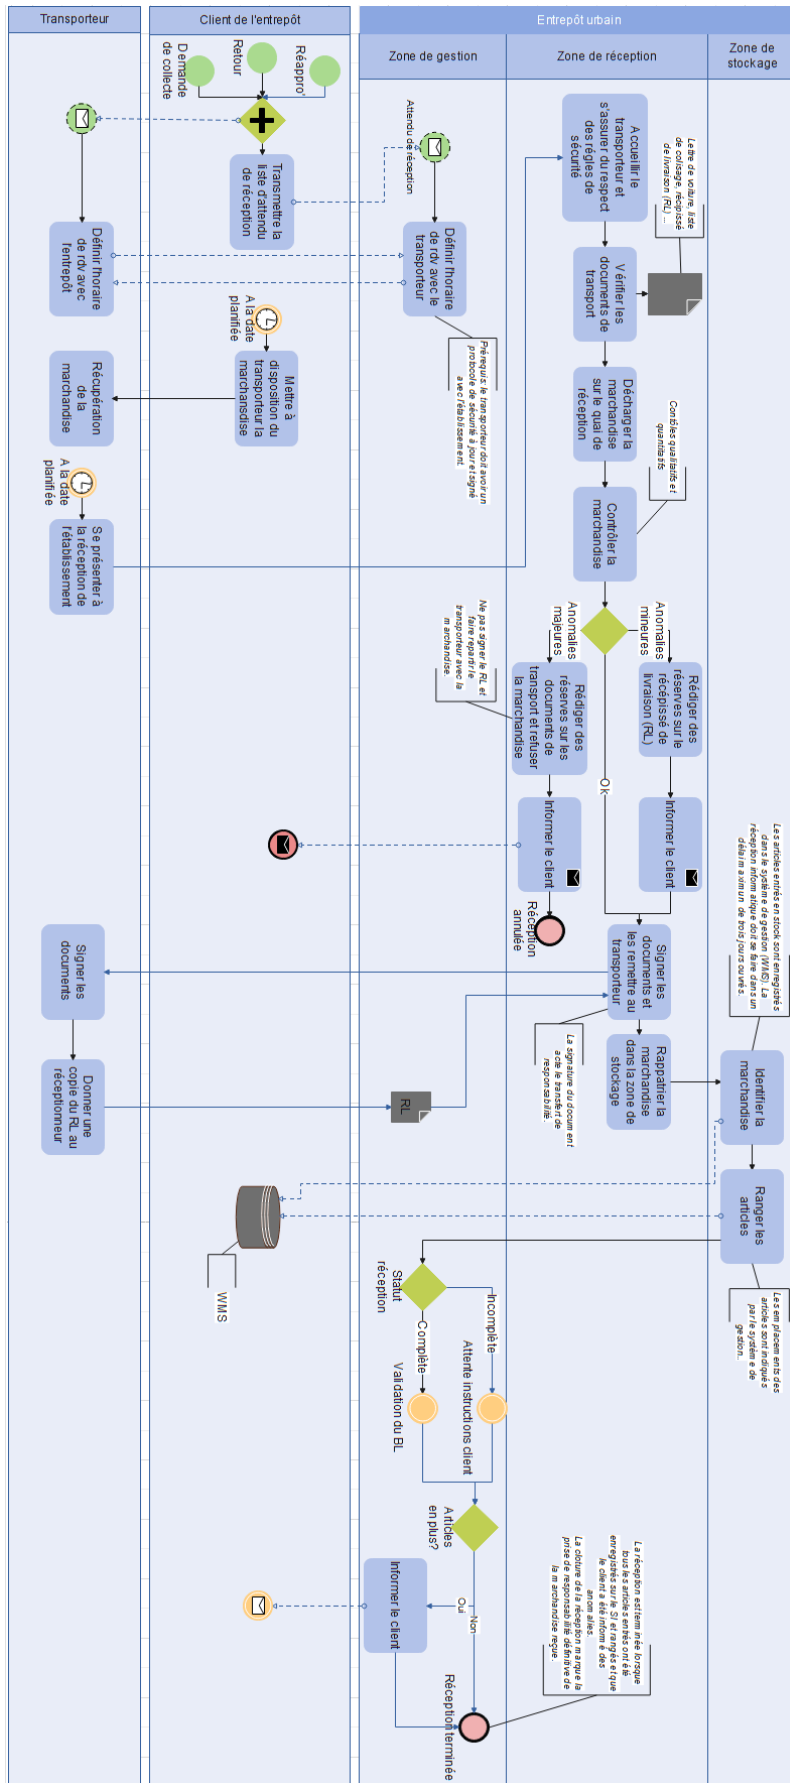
Transporteur

Client de l'entrepôt

Entrepôt urbain

Zone de gestion

Zone de réception

Zone de stockage

Demande de collecte

Retour

Réappro'

Transmettre la liste d'attendu de réception

Attendu de réception

Définir l'horaire de rdv avec le transporteur

Définir l'horaire de rdv avec l'entrepôt

Prérequis: le transporteur doit avoir un protocole de sécurité à jour et signé avec l'établissement.

A la date planifiée

Mettre à disposition du transporteur la marchandise

Récupération de la marchandise

A la date planifiée

Se présenter à la réception de l'établissement

Accueillir le transporteur et s'assurer du respect des règles de sécurité

Lettre de voiture, liste de colisage, récépissé de livraison (RL) ...

Vérifier les documents de transport

Décharger la marchandise sur le quai de réception

Contrôles qualitatifs et quantitatifs

Contrôler la marchandise

Anomalies majeures

Anomalies mineures

Ne pas signer le RL et faire repartir le transporteur avec la marchandise.

Rédiger des réserves sur les documents de transport et refuser la marchandise

Rédiger des réserves sur le récépissé de livraison (RL)

Ok

Informer le client

Informer le client

Réception annulée

Signer les documents et les remettre au transporteur

Les articles entrés en stock sont enregistrés dans le système de gestion (WMS). La réception informatique doit se faire dans un délai maximum de trois jours ouvrés.

Signer les documents

La signature du document acte le transfert de responsabilité.

Rapatrier la marchandise dans la zone de stockage

Identifier la marchandise

Donner une copie du RL au réceptionneur

RL

Ranger les articles

Les emplacements des articles sont indiqués par le système de gestion.

WMS

Statut réception

Incomplète

Complète

Attente instructions client

Validation du RL

Articles en plus?

Oui

Non

Informer le client

La réception est terminée lorsque tous les articles entrés ont été enregistrés sur le SI et rangés et que le client a été informé des anomalies.

La clôture de la réception marque la prise de responsabilité définitive de la marchandise reçue.

Réception terminée